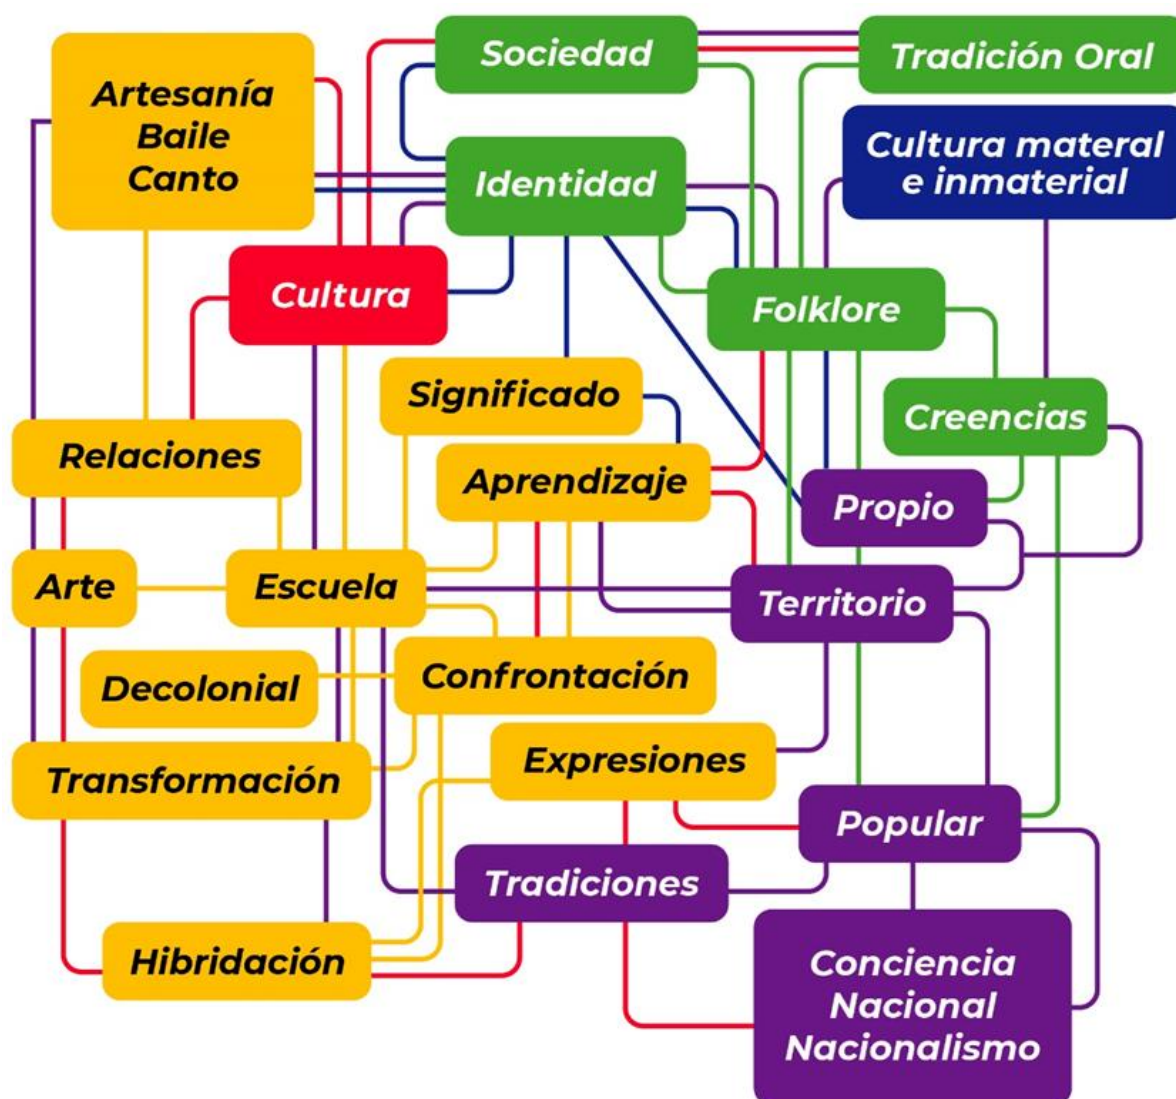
Artesanía Baile Canto

Sociedad

Tradición Oral

Identidad

Cultura materal e inmaterial

Cultura

Folklore

Significado

Creencias

Relaciones

Aprendizaje

Propio

Arte

Escuela

Territorio

Decolonial

Confrontación

Expresiones

Transformación

Popular

Tradiciones

Hibridación

Conciencia Nacional Nacionalismo